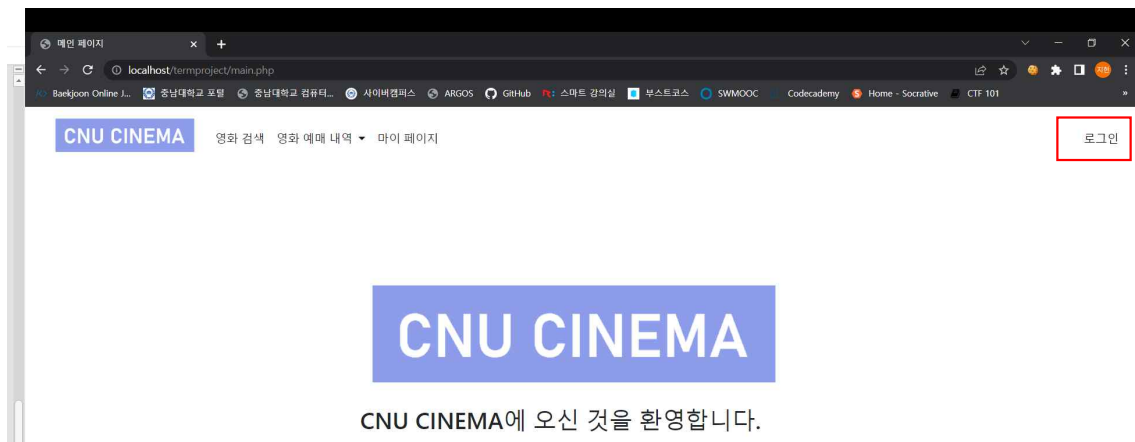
메인 페이지 ×

localhost/termproject/main.php

Baekjoon Online J... 충남대학교 포털 충남대학교 컴퓨터... 사이버캠퍼스 ARGOS GitHub 스마트 강의실 부스트코스 SWMOOC Codecademy Home - Socrative CTF 101

CNU CINEMA 영화 검색 영화 예매 내역 ▾ 마이 페이지 로그인

CNU CINEMA

CNU CINEMA에 오신 것을 환영합니다.